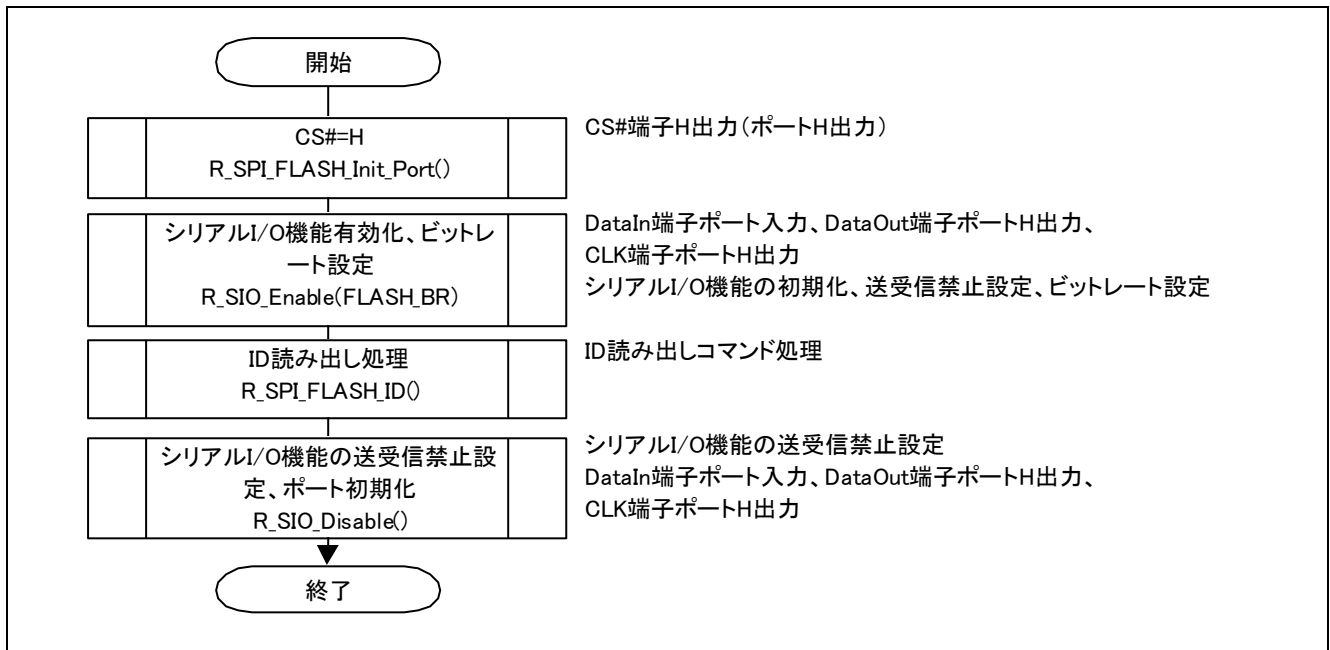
開始

CS#=H
R_SPI_FLASH_Init_Port()

CS#端子H出力(ポートH出力)

シリアルI/O機能有効化、ビットレート設定
R_SIO_Enable(FLASH_BR)

DataIn端子ポート入力、DataOut端子ポートH出力、
CLK端子ポートH出力
シリアルI/O機能の初期化、送受信禁止設定、ビットレート設定

ID読み出し処理
R_SPI_FLASH_ID()

ID読み出しコマンド処理

シリアルI/O機能の送受信禁止設定、ポート初期化
R_SIO_Disable()

シリアルI/O機能の送受信禁止設定
DataIn端子ポート入力、DataOut端子ポートH出力、
CLK端子ポートH出力

終了